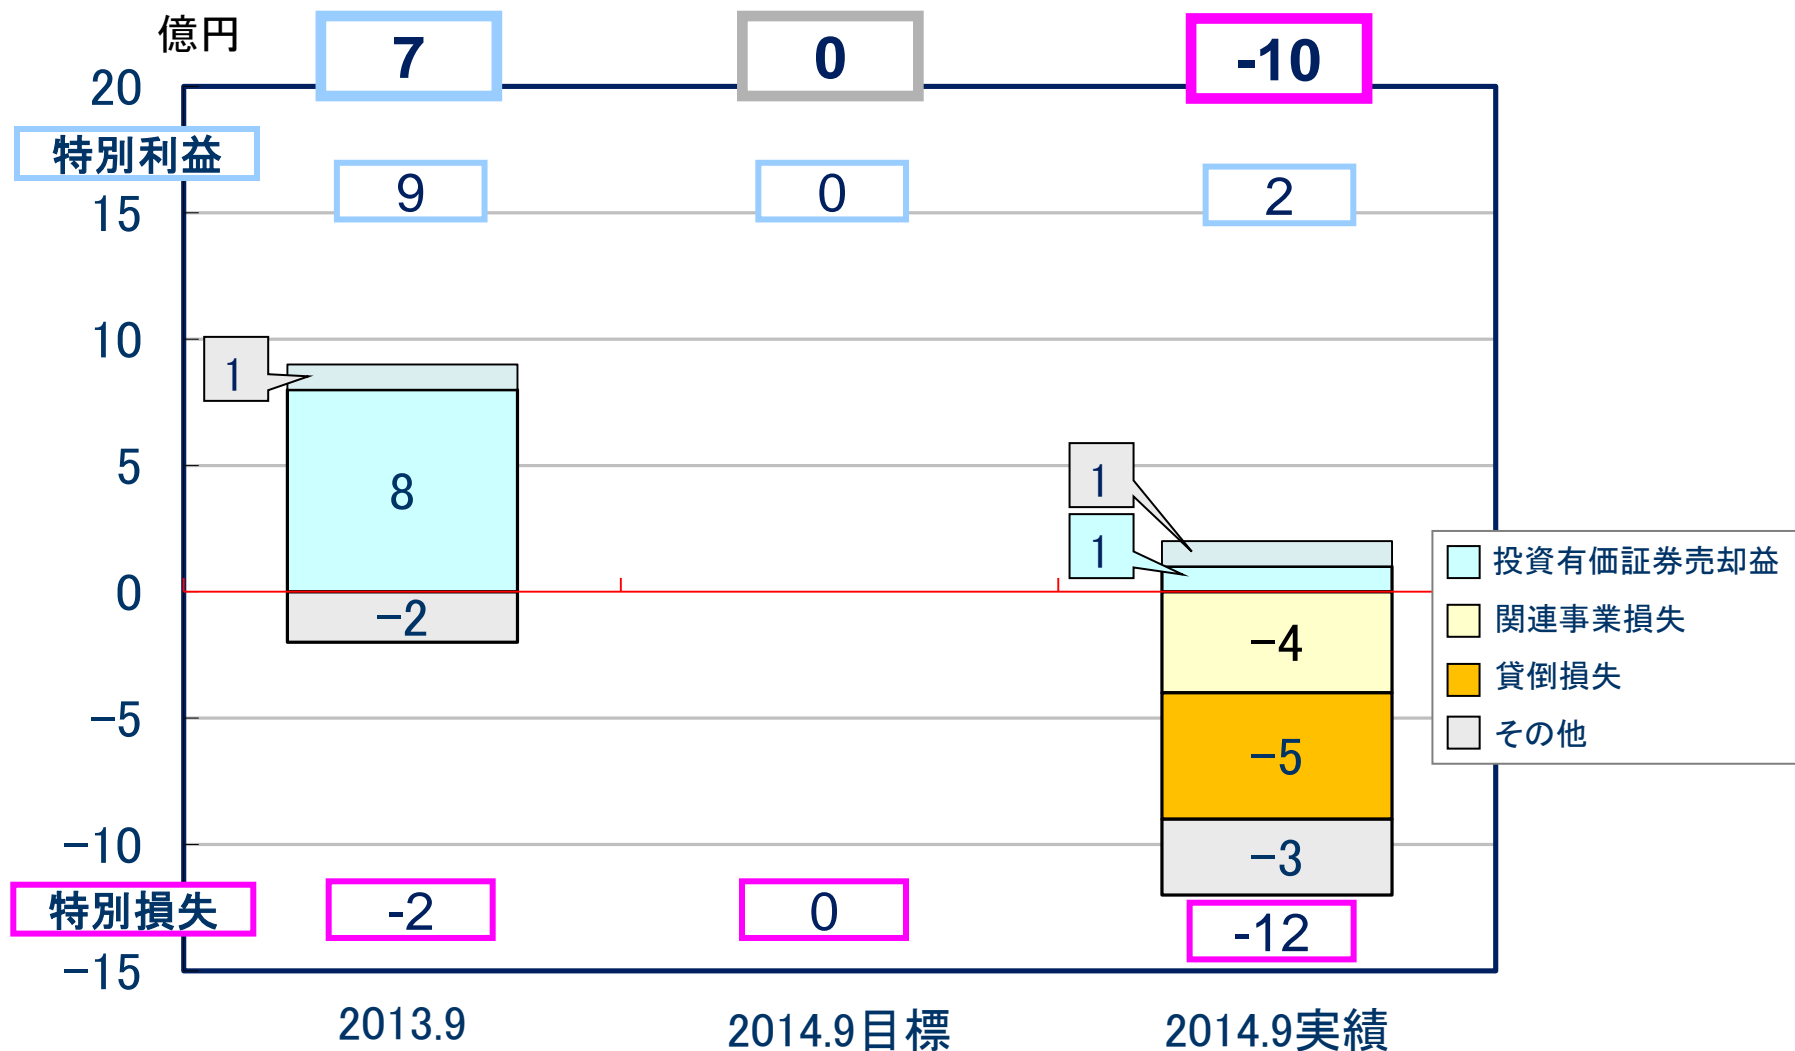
億円

7

0

-10

20

特別利益

9

0

2

15

10

1

8

5

1

1

0

−2

−4

−5

−3

投資有価証券売却益

関連事業損失

貸倒損失

その他

−5

−10

特別損失

-2

0

-12

−15

2013.9

2014.9目標

2014.9実績